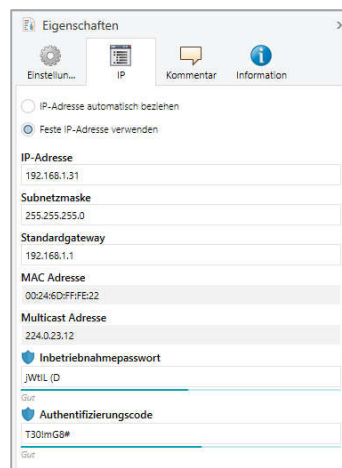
Eigenschaften

Einstellun...
IP
Kommentar
Information

IP-Adresse automatisch beziehen
Feste IP-Adresse verwenden

IP-Adresse
192.168.1.31

Subnetzmaske
255.255.255.0

Standardgateway
192.168.1.1

MAC Adresse
00:24:6D:FF:FE:22

Multicast Adresse
224.0.23.12

Inbetriebnahmepasswort
jWtIL (D
Gut

Authentifizierungscode
T30!mG8#
Gut